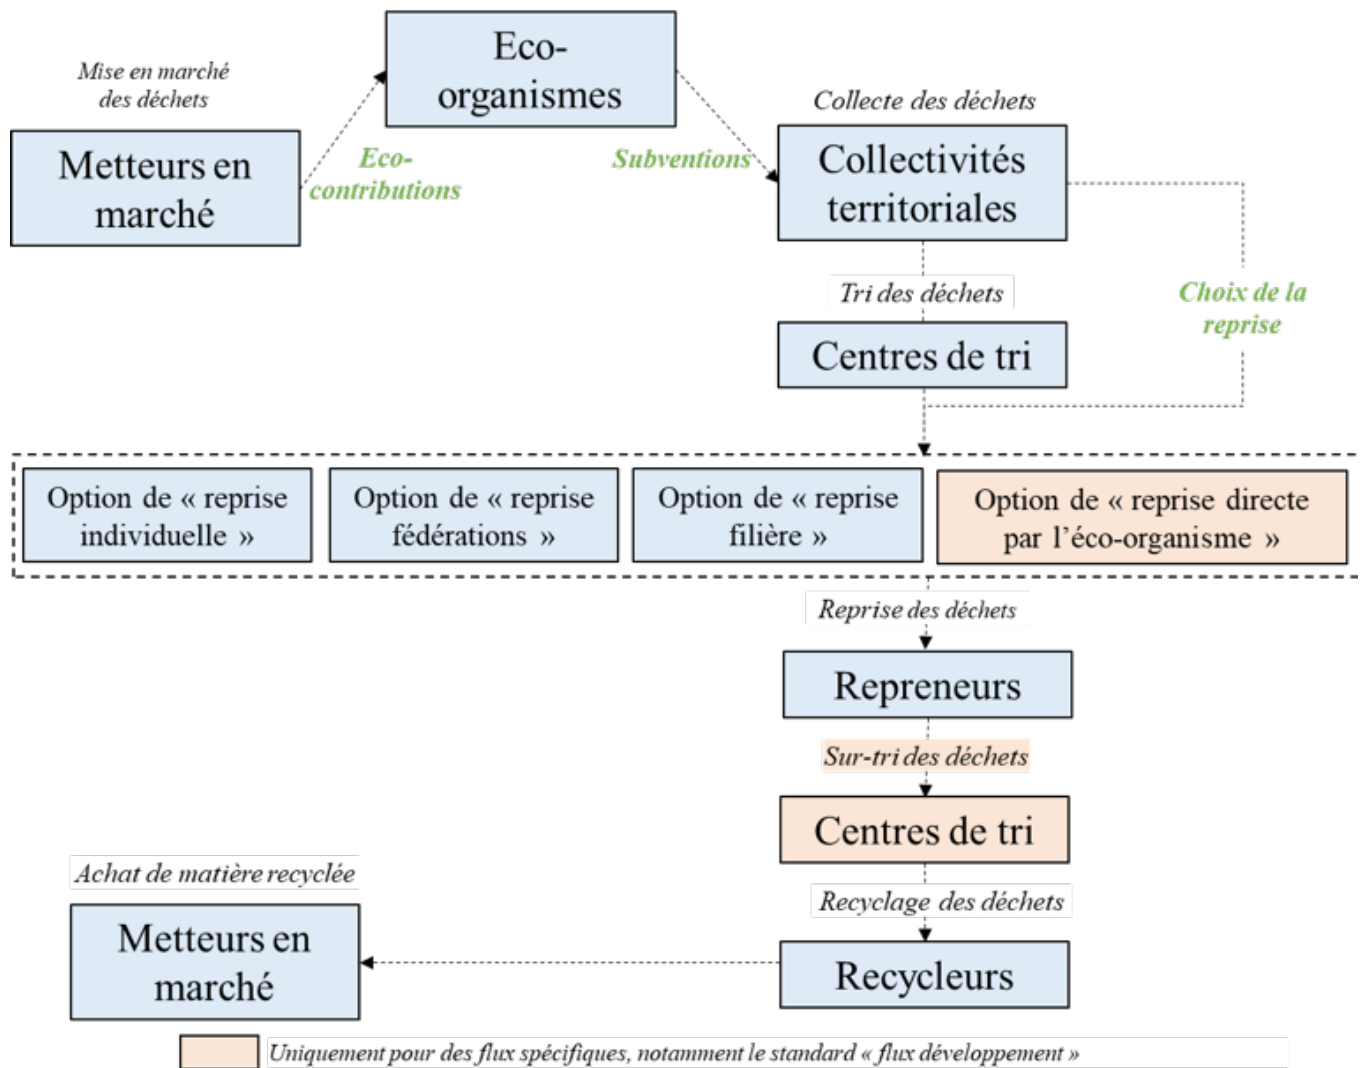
Mise en marché des déchets

Metteurs en marché

Eco-contributions

Eco-organismes

Subventions

Collecte des déchets

Collectivités territoriales

Tri des déchets

Choix de la reprise

Centres de tri

Option de « reprise individuelle »

Option de « reprise fédérations »

Option de « reprise filière »

Option de « reprise directe par l'éco-organisme »

Reprise des déchets

Repreneurs

Sur-tri des déchets

Centres de tri

Achat de matière recyclée

Recyclage des déchets

Metteurs en marché

Recycleurs

Uniquement pour des flux spécifiques, notamment le standard « flux développement »